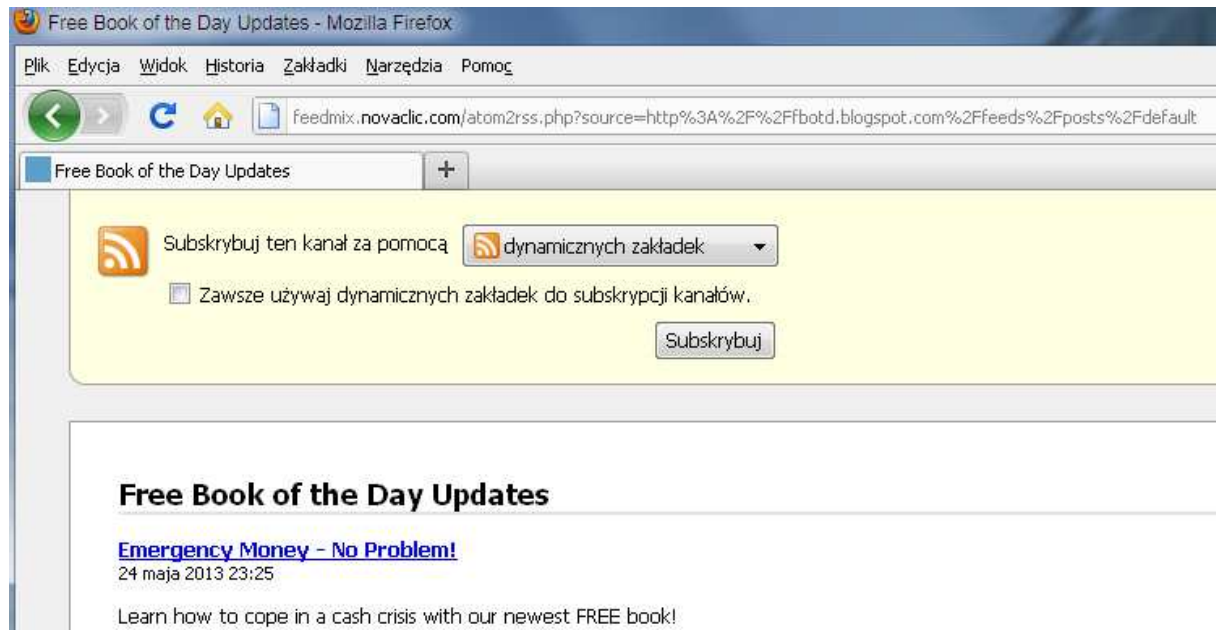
Free Book of the Day Updates - Mozilla Firefox

Plik Edycja Widok Historia Zakładki Narzędzia Pomoc

feedmix.novaclic.com/atom2rss.php?source=http%3A%2F%2Ffbotd.blogspot.com%2Ffeeds%2Fposts%2Fdefault

Free Book of the Day Updates

+

Subskrybuj ten kanał za pomocą dynamicznych zakładek

Zawsze używaj dynamicznych zakładek do subskrypcji kanałów.

Subskrybuj

Free Book of the Day Updates

Emergency Money - No Problem!
24 maja 2013 23:25

Learn how to cope in a cash crisis with our newest FREE book!